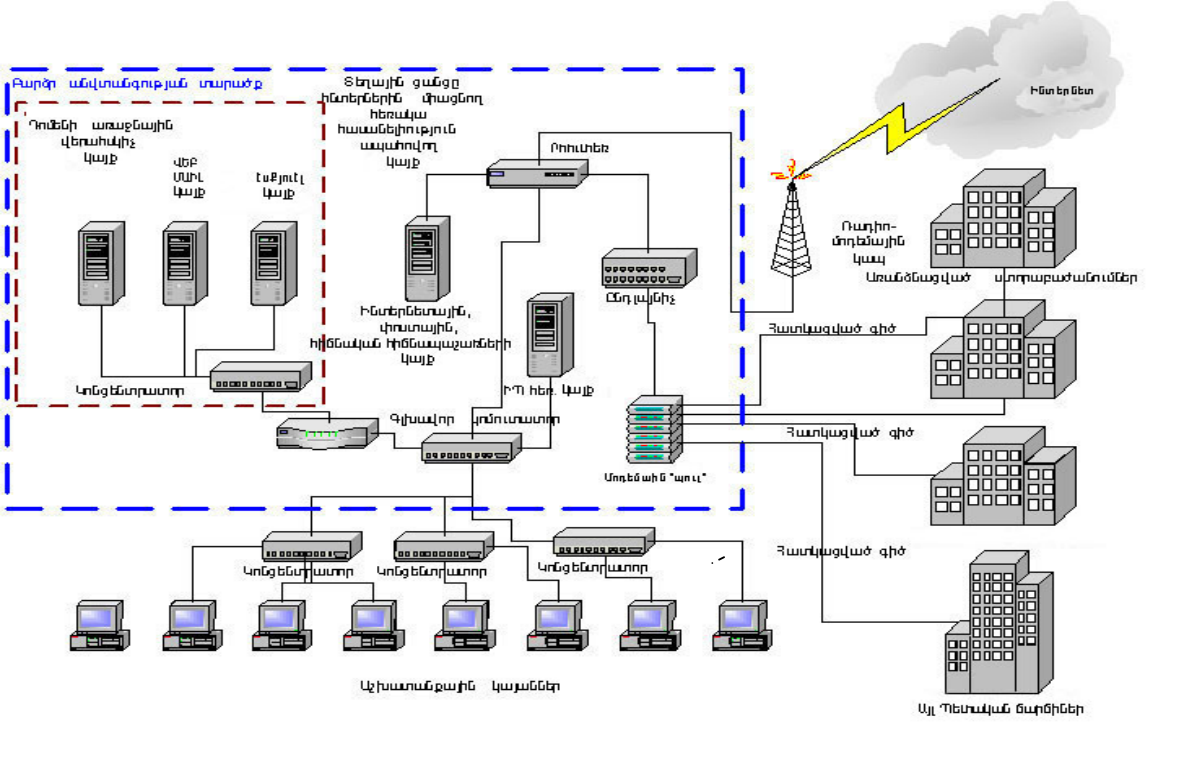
Բարձր անվտանգության տարածք

Դոմենի առաջնային վերահսկիչ կայք

Վեբ սերվ. կայք

Էլփոստ կայք

Տեղային ցանցը ինտերնետին միացնող հեռակա հասանելիություն ապահովող կայք

Ռոուտեր

Ինտերնետ

Ռադիո-մոդեմային կապ

Առանձնացված ստորաբաժանումներ

Ընդլայնիչ

Ինտերնետային, փոստային, ինֆորմացիոն հիմնապաշարների կայք

Կոնցենտրատոր

ԻՊ հեռ. կայք

Վարձակալված գիծ

Գլխավոր կոմուտատոր

Մոդեմային "պուլ"

Վարձակալված գիծ

Վարձակալված գիծ

Կոնցենտրատոր

Կոնցենտրատոր

Կոնցենտրատոր

Աշխատանքային կայաններ

Այլ պետական ծառայություններ